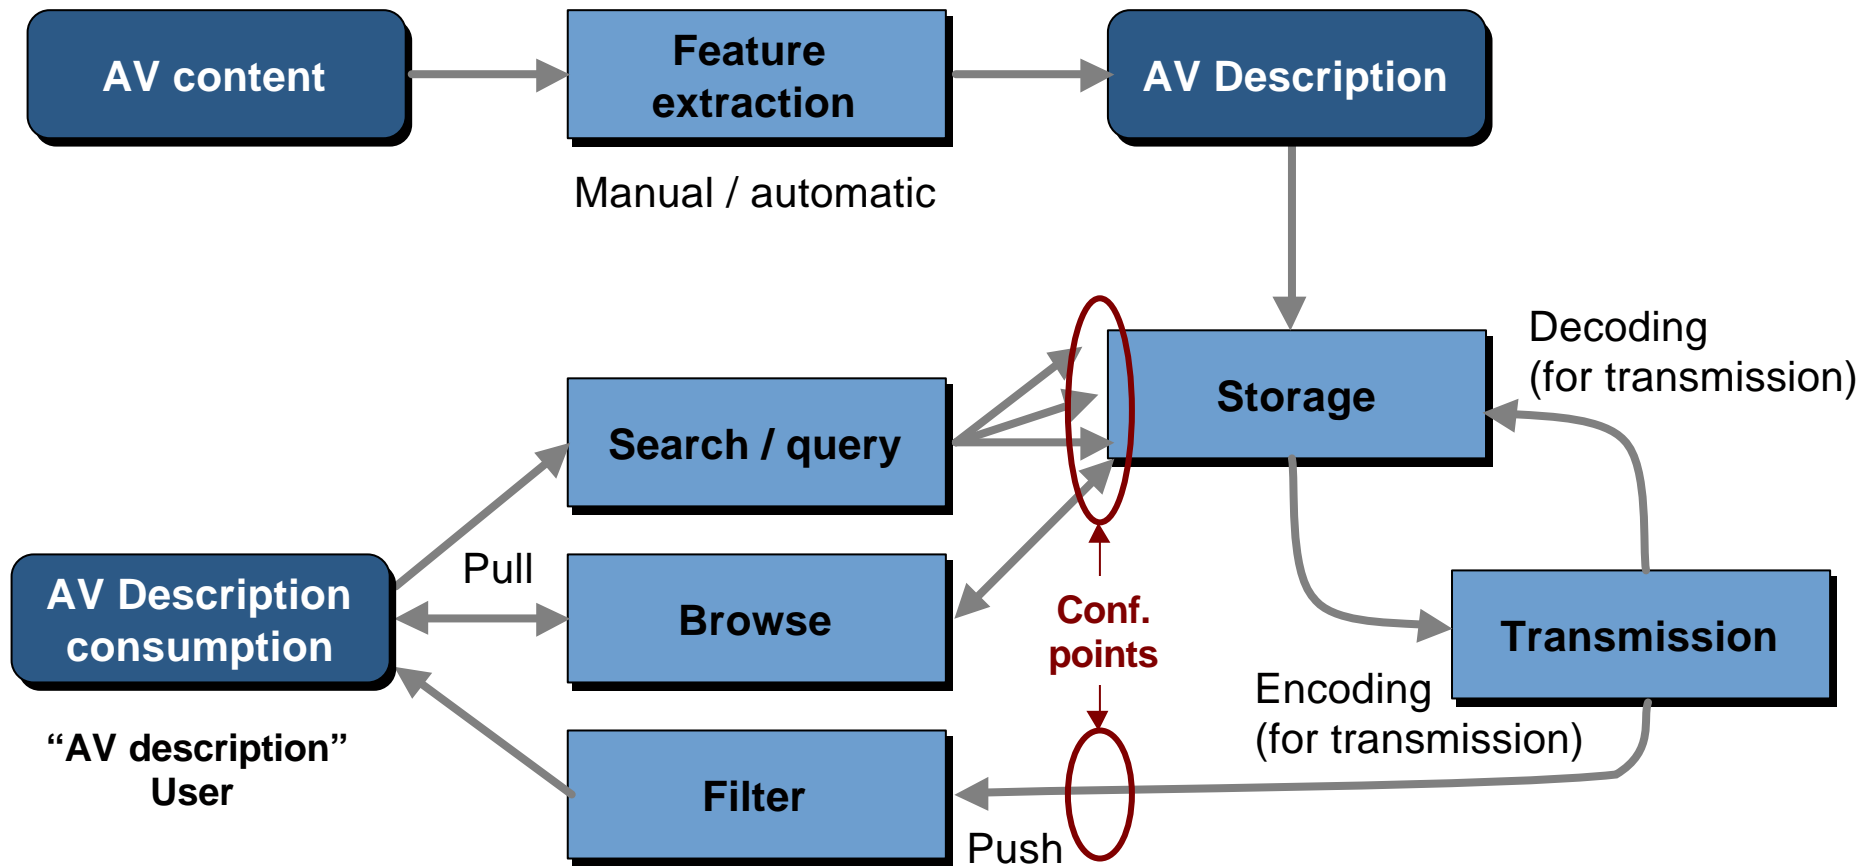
AV content

Feature extraction

Manual / automatic

AV Description

Storage

Decoding
(for transmission)

Search / query

Pull

AV Description consumption

Browse

Conf. points

Transmission

Encoding
(for transmission)

“AV description”
User

Filter

Push